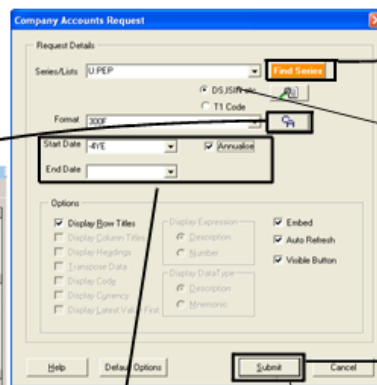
Company Accounts Request

Request Details

Series/Lists U:PEP

Find Series

DS JSIN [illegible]

T1 Code

Format 300F

Start Date -4YE

Annualise

End Date

Options

Display Row Titles

Display Column Titles

Display Headings

Transpose Data

Display Code

Display Currency

Display Latest Value First

Display Expression

Description

Number

Display DataType

Description

Mnemonic

Embed

Auto Refresh

Visible Button

Help

Default Options

Submit

Cancel